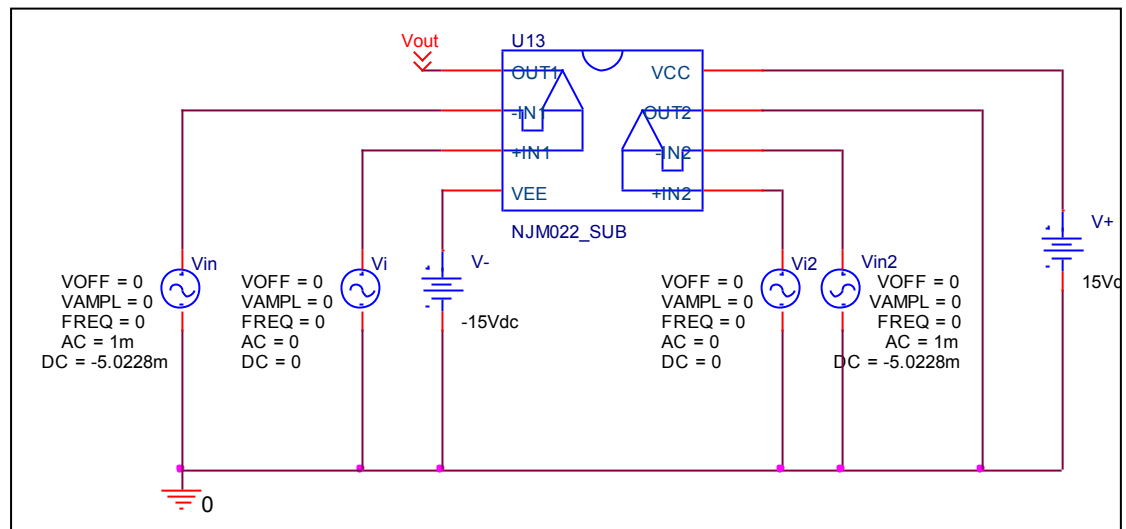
Vout
U13
OUT1
VCC
-IN1
OUT2
+IN1
-IN2
VEE
+IN2
NJM022_SUB

V+

Vin
VOFF = 0
VAMPL = 0
FREQ = 0
AC = 1m
DC = -5.0228m

Vi
VOFF = 0
VAMPL = 0
FREQ = 0
AC = 0
DC = 0

V-
-15Vdc

Vi2
VOFF = 0
VAMPL = 0
FREQ = 0
AC = 0
DC = 0

Vin2
VOFF = 0
VAMPL = 0
FREQ = 0
AC = 1m
DC = -5.0228m

15Vd

0